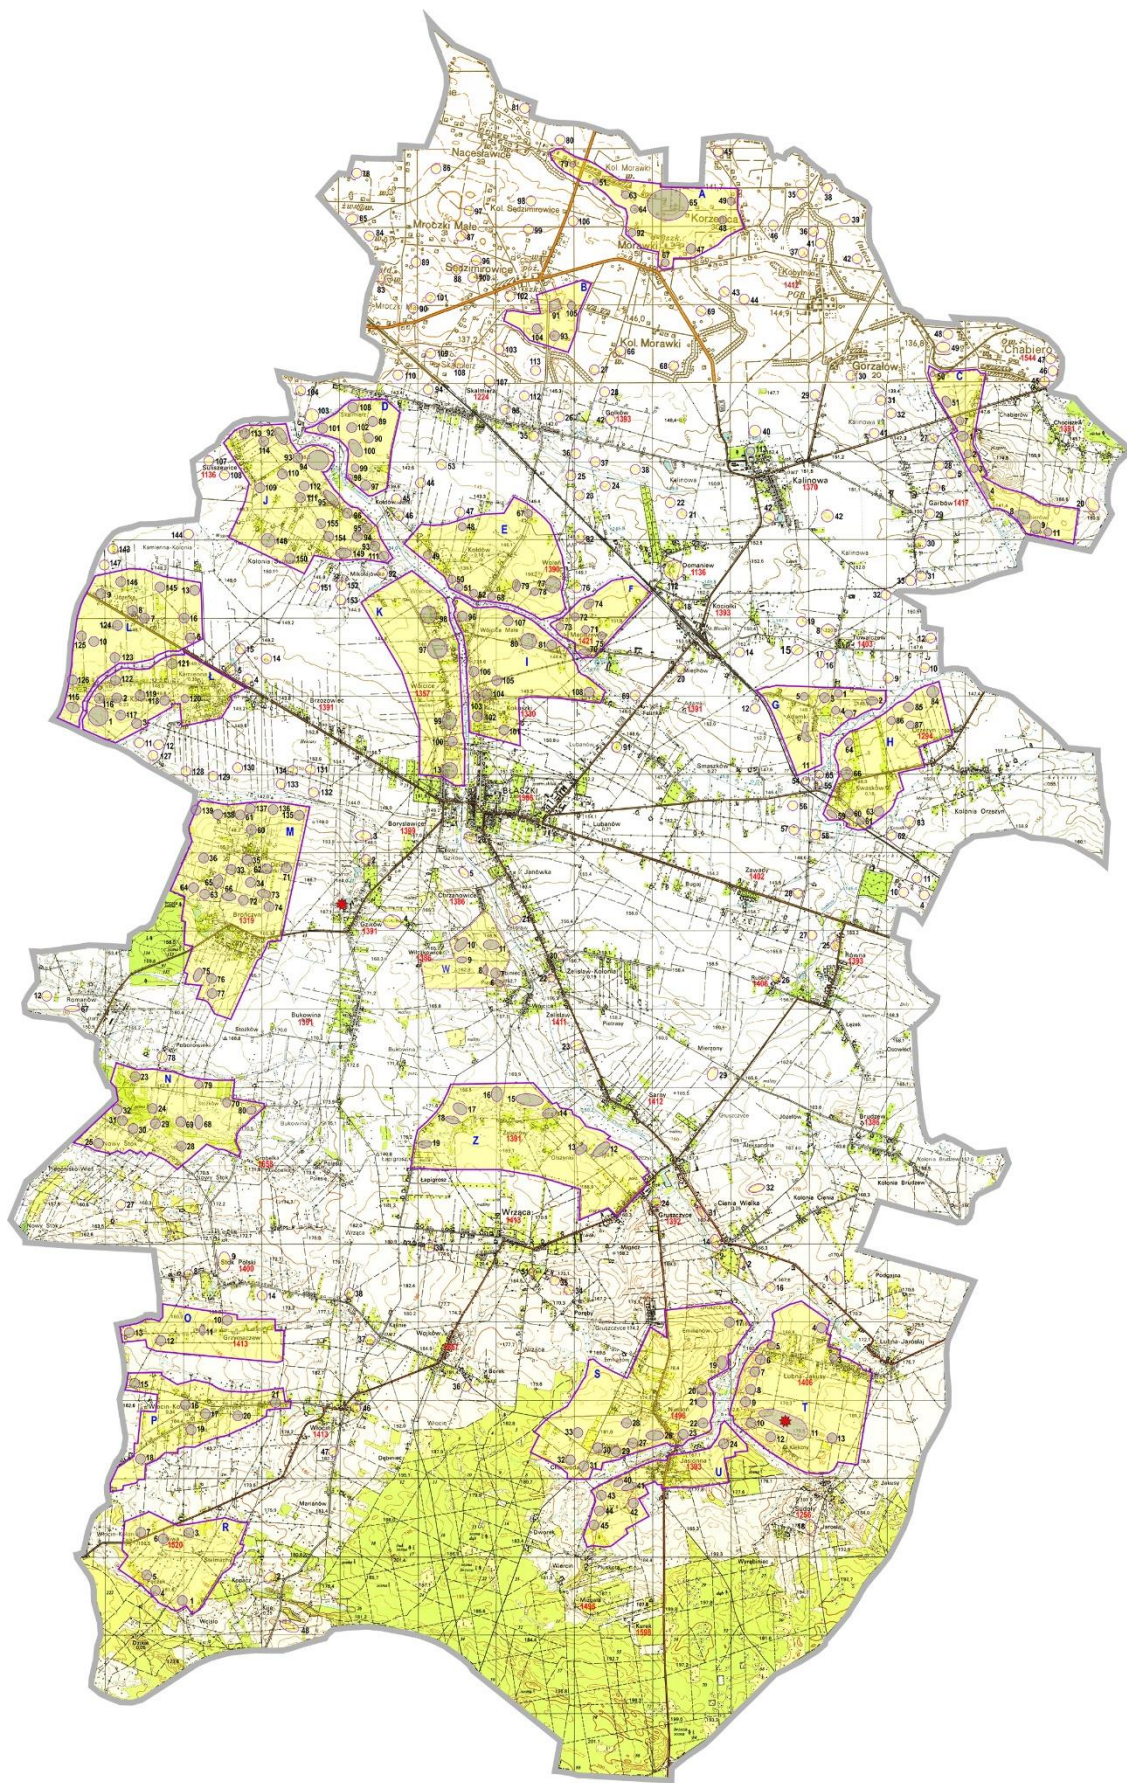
Nacesławice
Kol. Morawki
A
Korzeńca
Morawki
Kol. Sędzimirowice
Mroczki Małe
Sędzimirowice
B
Kol. Morawki
Kobyłniki
1412
PGR
Chabiery
1544
Gorzałów
C
Skalmierz
1224
Gołków
1383
D
Sulisławice
1136
J
Kalinowa
1370
Garbów
1417
E
Wojków
1390
Domaniew
1136
K
F
L
I
Kociołki
1393
Włocice
1357
Kokoszki
1330
Tomaszew
1403
G
H
1394
BŁASZKI
1386
Borysławice
1389
Lubanów
M
Chrzanowice
1386
Zawady
1452
Grabów
1391
Gzików
1391
W
Zelisław-Kolonia
Rudnik
1406
Równa
1393
Romanów
Bukowina
1391
Zelisław
1411
N
Z
1391
Sarny
1412
Brudzew
1386
Nowy Stok
1330
Łapigrosz
Wrząca
1412
Gruszczyce
1392
Ciernie Wielka
Stok Polski
1400
O
Grzymiszew
1413
Wojków
1397
S
T
Łubna-Jakusy
1406
P
Włocin
1413
Jasionna
1303
U
Sudzin
1256
R
1520